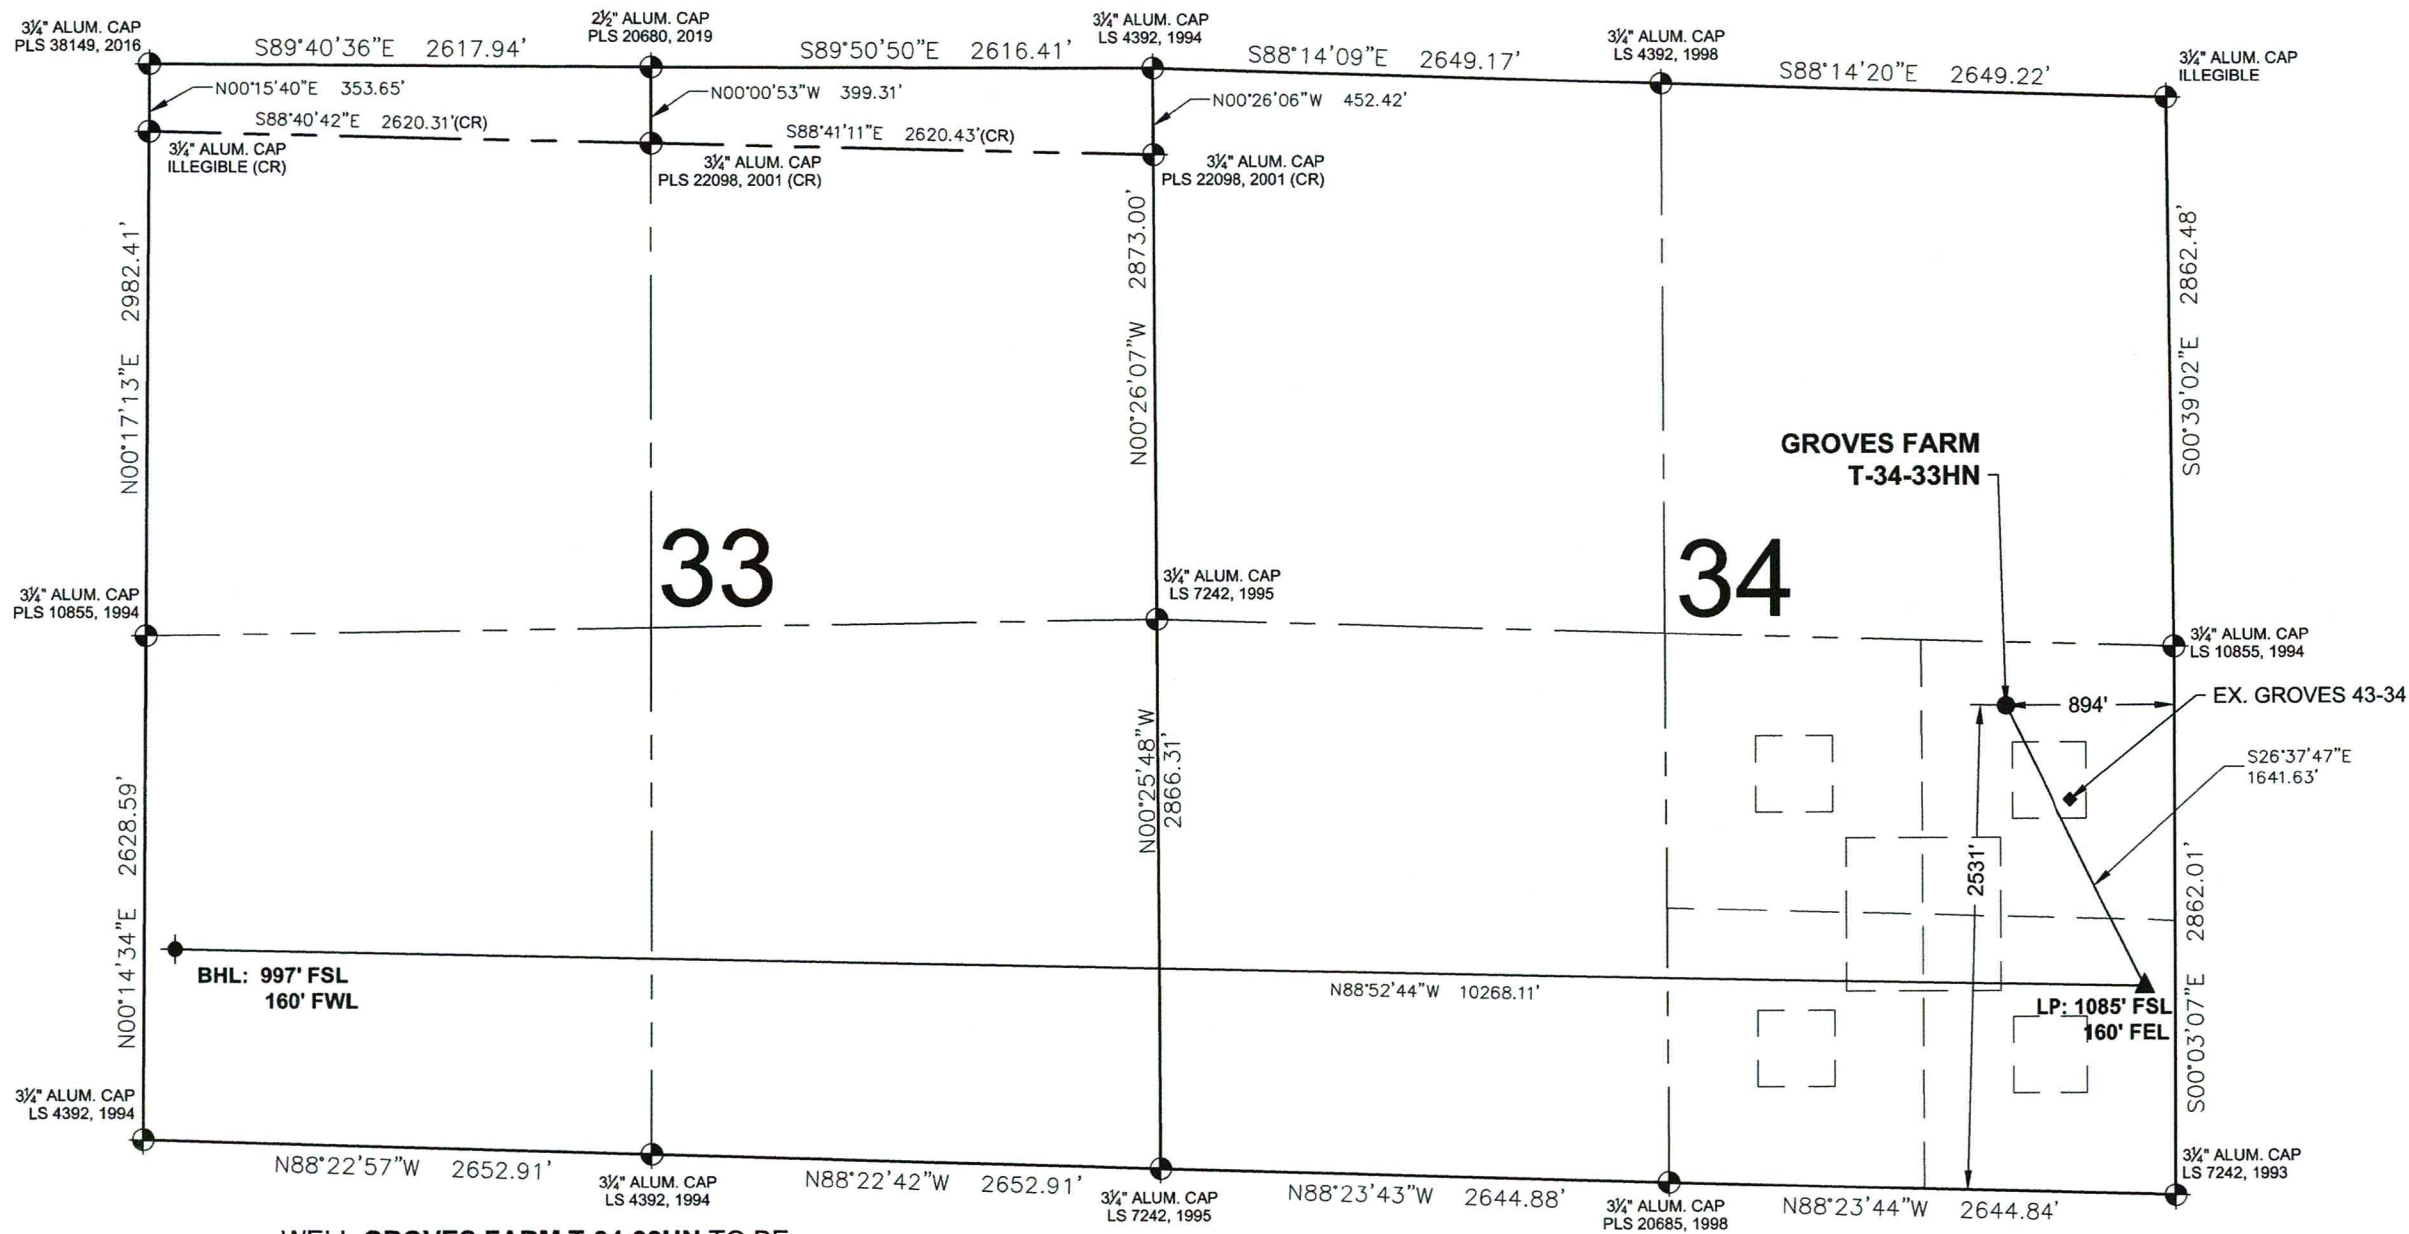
3¼" ALUM. CAP
PLS 38149, 2016

S89°40'36"E 2617.94'

2½" ALUM. CAP
PLS 20680, 2019

S89°50'50"E 2616.41'

3¼" ALUM. CAP
LS 4392, 1994

S88°14'09"E 2649.17'

3¼" ALUM. CAP
LS 4392, 1998

S88°14'20"E 2649.22'

3¼" ALUM. CAP
ILLEGIBLE

N00°15'40"E 353.65'

N00°00'53"W 399.31'

N00°26'06"W 452.42'

S88°40'42"E 2620.31'(CR)

S88°41'11"E 2620.43'(CR)

3¼" ALUM. CAP
ILLEGIBLE (CR)

3¼" ALUM. CAP
PLS 22098, 2001 (CR)

3¼" ALUM. CAP
PLS 22098, 2001 (CR)

N00°17'13"E 2982.41'

N00°26'07"W 2873.00'

S00°39'02"E 2862.48'

GROVES FARM
T-34-33HN

33

34

3¼" ALUM. CAP
PLS 10855, 1994

3¼" ALUM. CAP
LS 7242, 1995

3¼" ALUM. CAP
LS 10855, 1994

894'

EX. GROVES 43-34

S26°37'47"E
1641.63'

N00°25'48"W 2866.31'

2531'

N00°14'34"E 2628.59'

S00°03'07"E 2862.01'

BHL: 997' FSL
160' FWL

N88°52'44"W 10268.11'

LP: 1085' FSL
160' FEL

3¼" ALUM. CAP
LS 4392, 1994

3¼" ALUM. CAP
LS 7242, 1993

N88°22'57"W 2652.91'

3¼" ALUM. CAP
LS 4392, 1994

N88°22'42"W 2652.91'

3¼" ALUM. CAP
LS 7242, 1995

N88°23'43"W 2644.88'

3¼" ALUM. CAP
PLS 20685, 1998

N88°23'44"W 2644.84'

WELL GROVES FARM T-34-33HN TO BE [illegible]